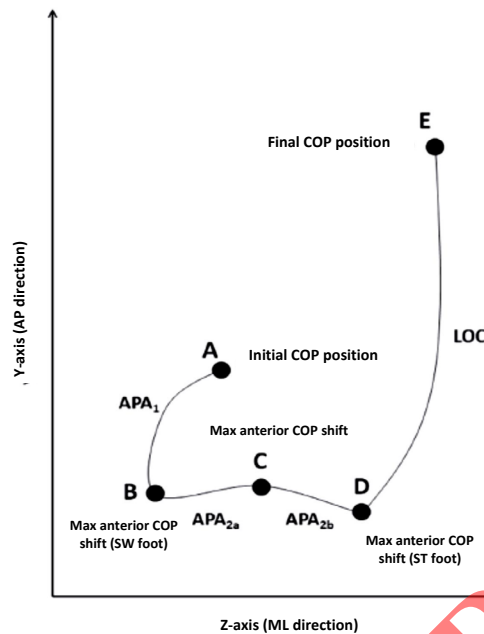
E

Final COP position

Y-axis (AP direction)

LOC

A

Initial COP position

$APA_1$

Max anterior COP shift

C

B

D

Max anterior COP shift (SW foot)

$APA_{2a}$

$APA_{2b}$

Max anterior COP shift (ST foot)

Z-axis (ML direction)